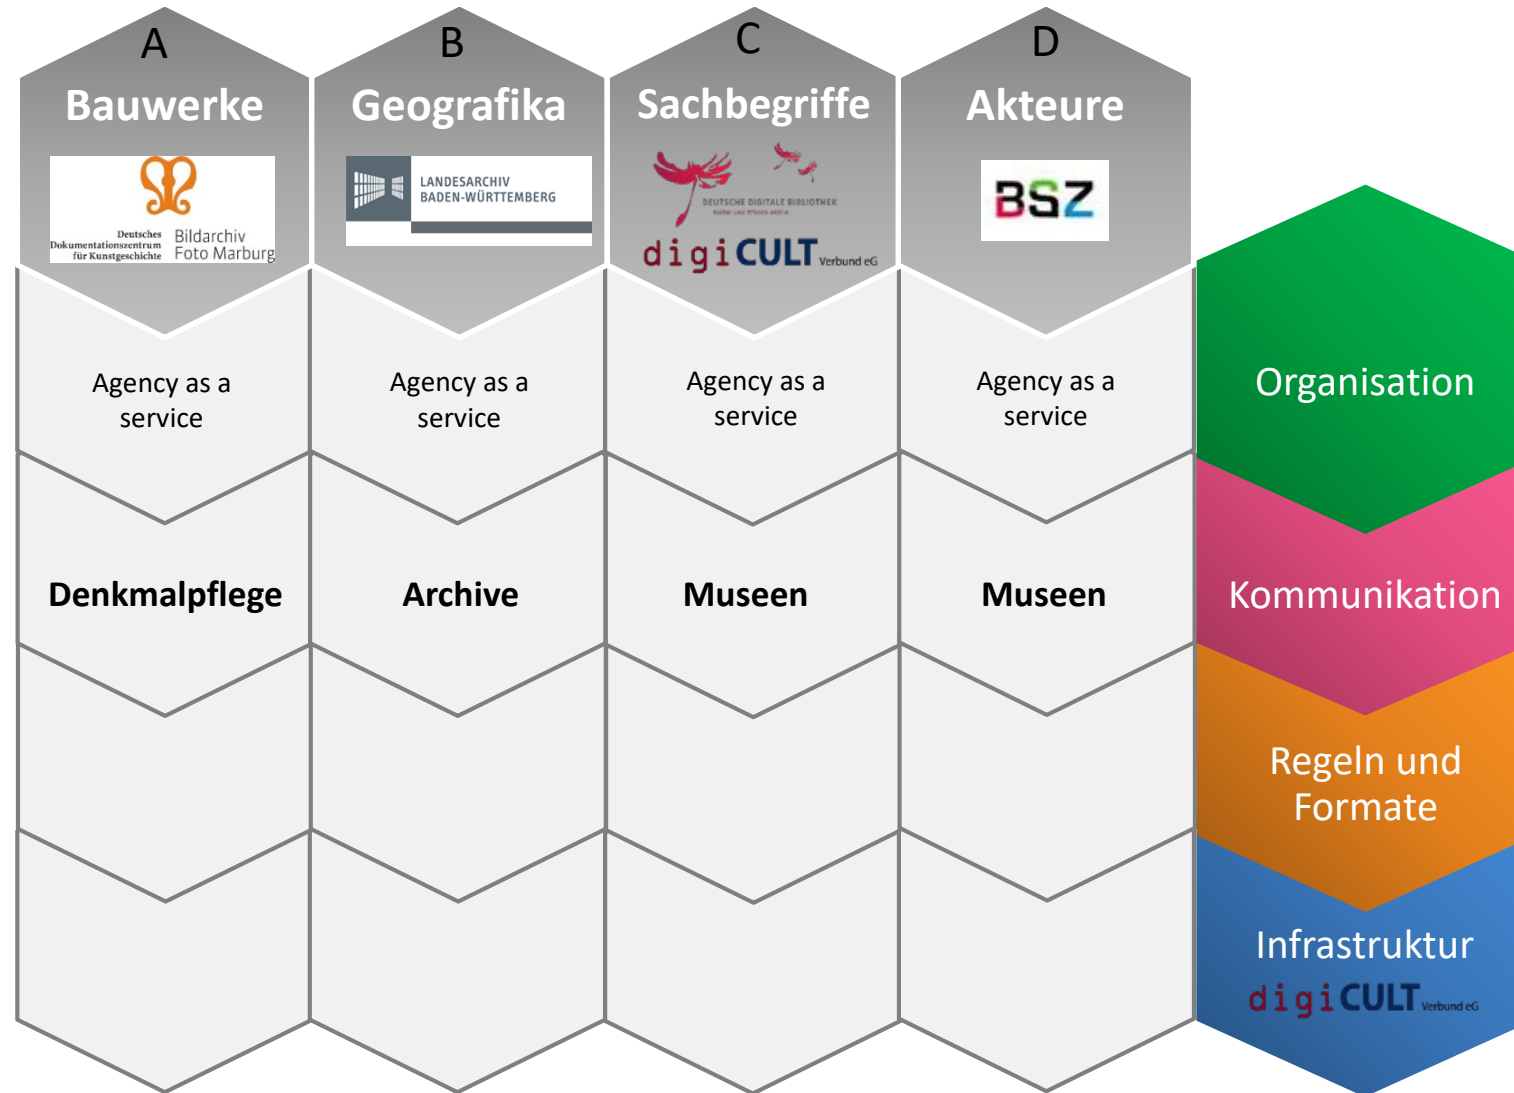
A
Bauwerke
Deutsches Dokumentationszentrum für Kunstgeschichte Bildarchiv Foto Marburg

B
Geografika
LANDESARCHIV BADEN-WÜRTTEMBERG

C
Sachbegriffe
DEUTSCHE DIGITALE BIBLIOTHEK
digiCULT Verbund eG

D
Akteure
BSZ

Agency as a service

Agency as a service

Agency as a service

Agency as a service

Denkmalpflege

Archive

Museen

Museen

Organisation

Kommunikation

Regeln und Formate

Infrastruktur
digiCULT Verbund eG